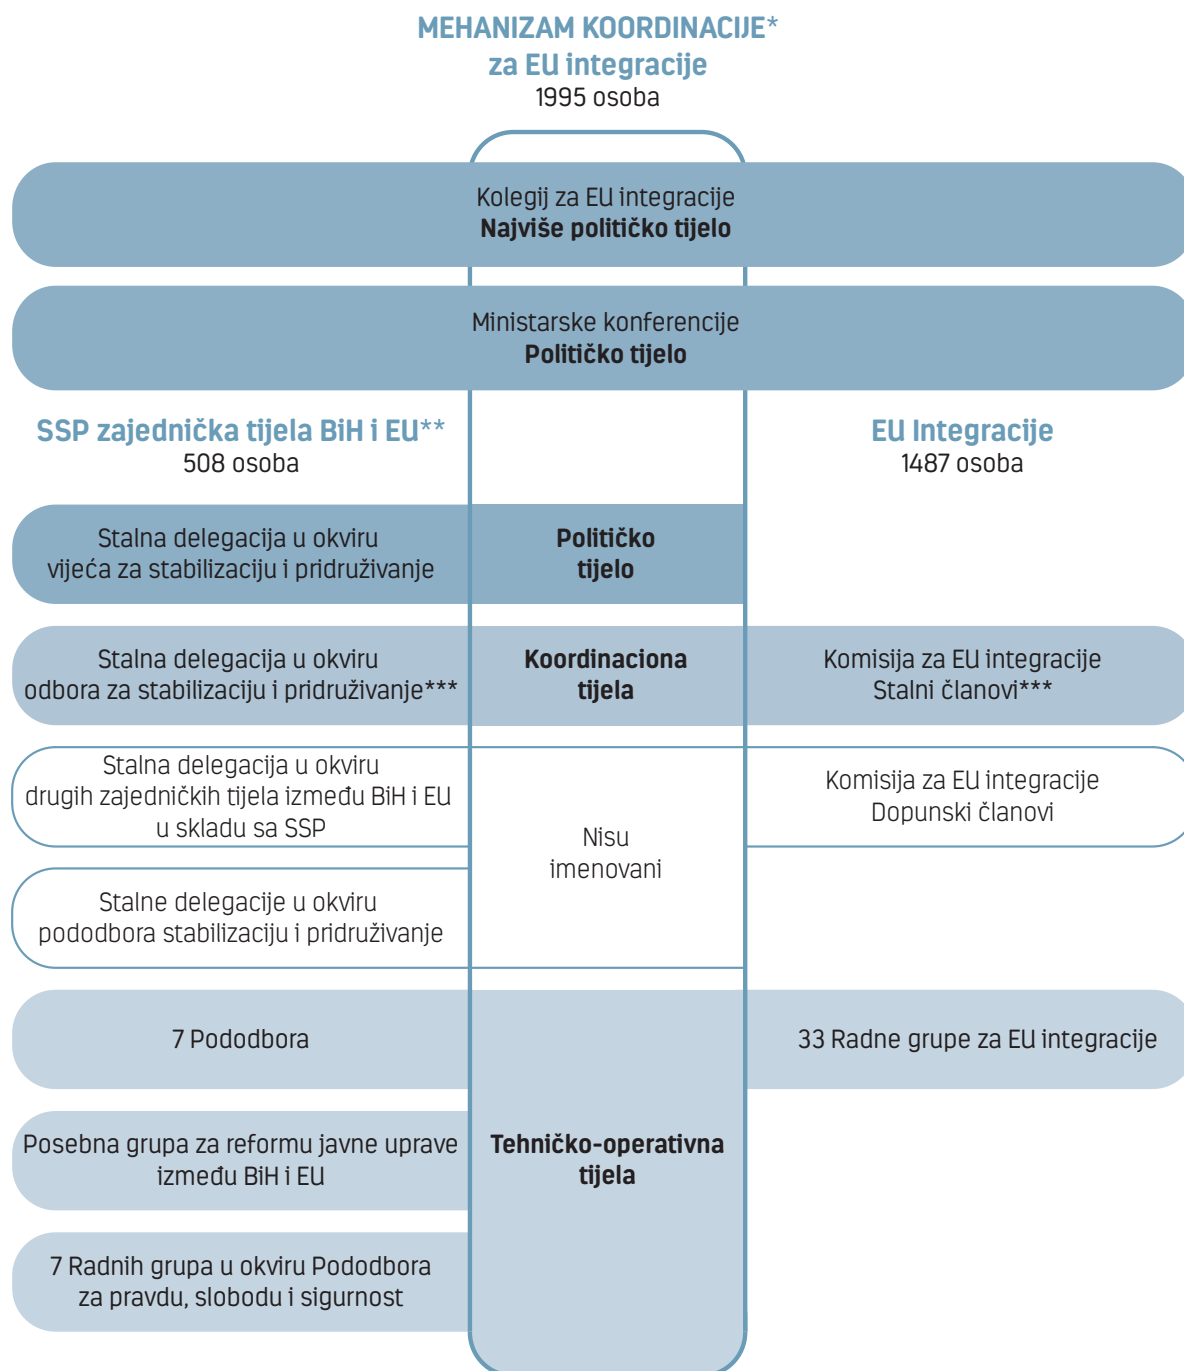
MEHANIZAM KOORDINACIJE*
za EU integracije
1995 osoba

Kolegij za EU integracije
**Najviše političko tijelo**

Ministarske konferencije
**Političko tijelo**

SSP zajednička tijela BiH i EU**
508 osoba

EU Integracije
1487 osoba

Stalna delegacija u okviru vijeća za stabilizaciju i pridruživanje

**Političko tijelo**

Stalna delegacija u okviru odbora za stabilizaciju i pridruživanje***

**Koordinaciona tijela**

Komisija za EU integracije
Stalni članovi***

Stalna delegacija u okviru drugih zajedničkih tijela između BiH i EU u skladu sa SSP

Komisija za EU integracije
Dopunski članovi

Nisu imenovani

Stalne delegacije u okviru pododbora stabilizaciju i pridruživanje

7 Pododbora

33 Radne grupe za EU integracije

Posebna grupa za reformu javne uprave između BiH i EU

**Tehničko-operativna tijela**

7 Radnih grupa u okviru Pododbora za pravdu, slobodu i sigurnost